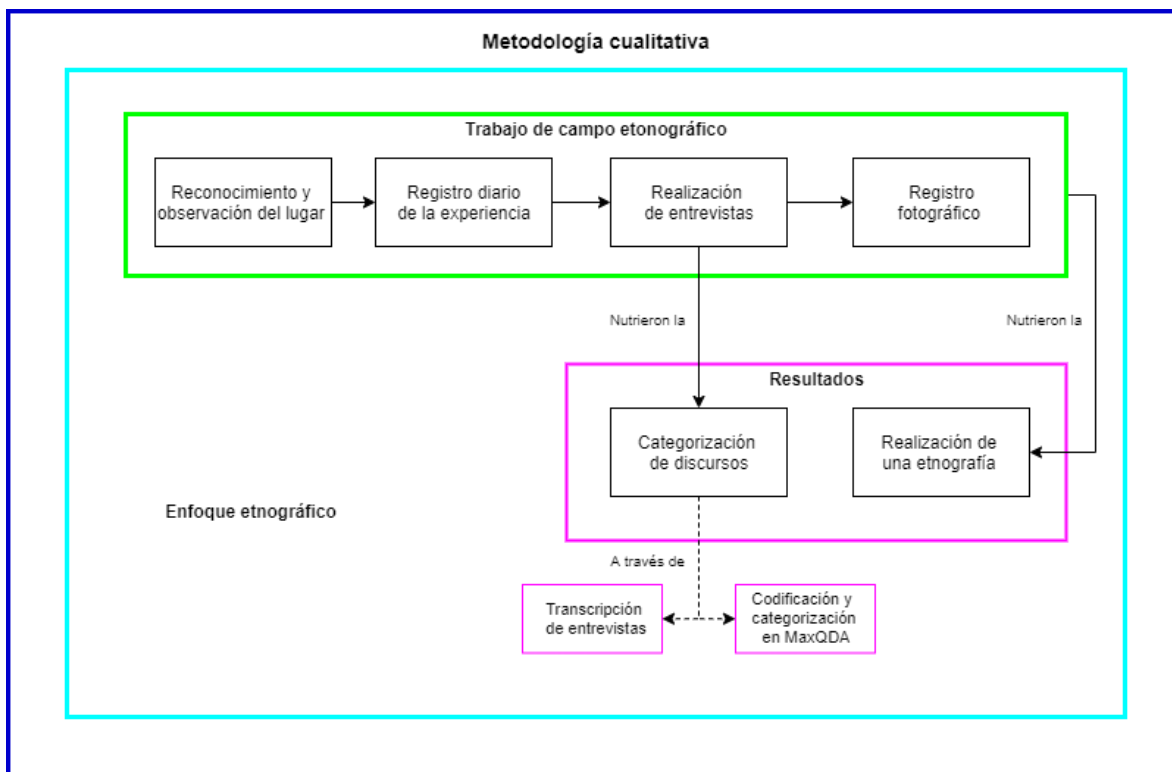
Metodología cualitativa

Trabajo de campo etonográfico

Reconocimiento y observación del lugar

Registro diario de la experiencia

Realización de entrevistas

Registro fotográfico

Nutrieron la

Nutrieron la

Resultados

Categorización de discursos

Realización de una etnografía

Enfoque etnográfico

A través de

Transcripción de entrevistas

Codificación y categorización en MaxQDA